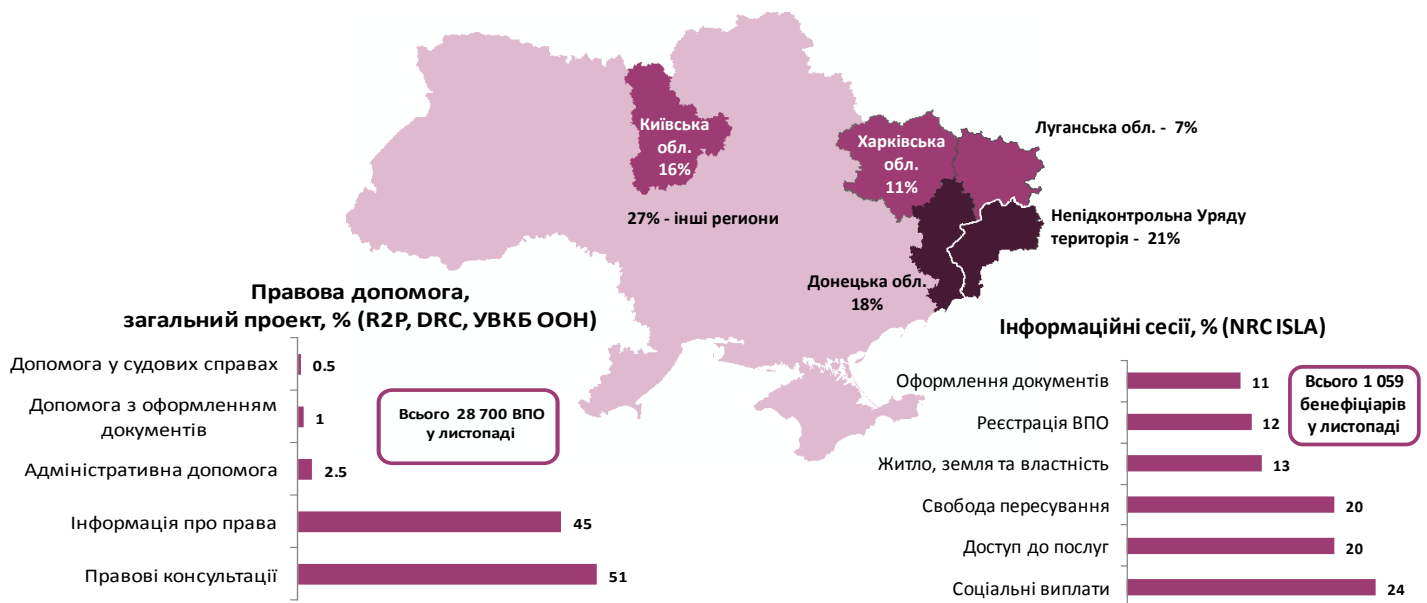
Київська обл. 16%

Харківська обл. 11%

Луганська обл. - 7%

27% - інші региони

Непідконтрольна Уряду територія - 21%

Донецька обл. 18%

Правова допомога, загальний проект, % (R2P, DRC, УВКБ ООН)

| | |
|---|---|
| Допомога у судових справах | 0.5 |
| Допомога з оформленням документів | 1 |
| Адміністративна допомога | 2.5 |
| Інформація про права | 45 |
| Правові консультації | 51 |

Всього 28 700 ВПО у листопаді

Інформаційні сесії, % (NRC ISLA)

| | |
|---|---|
| Оформлення документів | 11 |
| Реєстрація ВПО | 12 |
| Житло, земля та властність | 13 |
| Свобода пересування | 20 |
| Доступ до послуг | 20 |
| Соціальні виплати | 24 |

Всього 1 059 бенефіціарів у листопаді